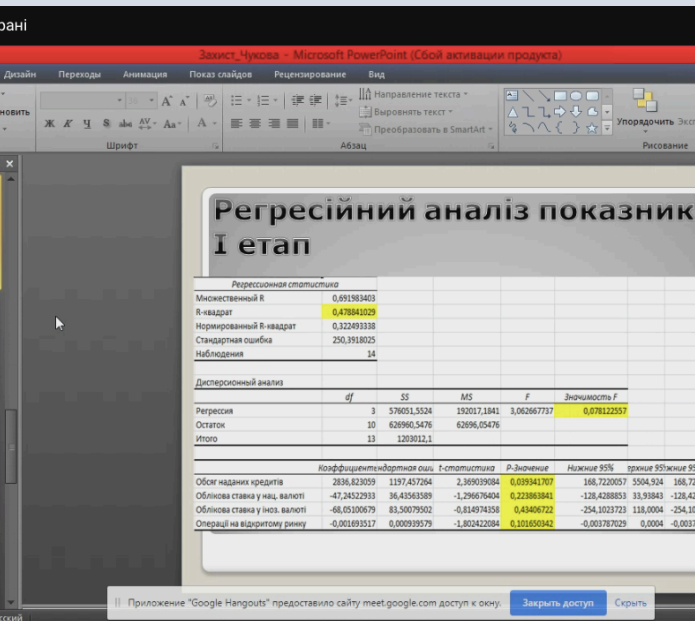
рані

Захист_Чукова - Microsoft PowerPoint (Сбой активации продукта)

Дизайн Переходы Анимация Показ слайдов Рецензирование Вид

новить

Шрифт

Направление текста
Выровнять текст
Преобразовать в SmartArt

Абзац

Упорядочить

Рисование

Регресійний аналіз показник
I етап

Регрессионная статистика

| | |
|---|---|
| Множественный R | 0,691983403 |
| R-квадрат | 0,478841029 |
| Нормированный R-квадрат | 0,322493338 |
| Стандартная ошибка | 250,3918025 |
| Наблюдения | 14 |

Дисперсионный анализ

| | df | SS | MS | F | Значимость F |
|---|---|---|---|---|---|
| Регрессия | 3 | 576051,5524 | 192017,1841 | 3,062667737 | 0,078122557 |
| Остаток | 10 | 626960,5476 | 62696,05476 | | |
| Итого | 13 | 1203012,1 | | | |

| | Коэффициент | андартная оши | t-статистика | P-Значение | Нижние 95% | ерхние 95 | жние 95 |
|---|---|---|---|---|---|---|---|
| Обсяг наданих кредитів | 2836,823059 | 1197,457264 | 2,369039084 | 0,039341707 | 168,7220057 | 5504,924 | 168,72 |
| Облікова ставка у нац. валюті | -47,24522933 | 36,43563589 | -1,296676404 | 0,223863841 | -128,4288853 | 33,93843 | -128,42 |
| Облікова ставка у іноз. валюті | -68,05100679 | 83,50079502 | -0,814974358 | 0,43406722 | -254,1023723 | 118,0004 | -254,10 |
| Операції на відкритому ринку | -0,001693517 | 0,000939579 | -1,802422084 | 0,101650342 | -0,003787029 | 0,0004 | -0,0037 |

Приложение "Google Hangouts" предоставило сайту meet.google.com доступ к окну. Закрыть доступ Скрыть